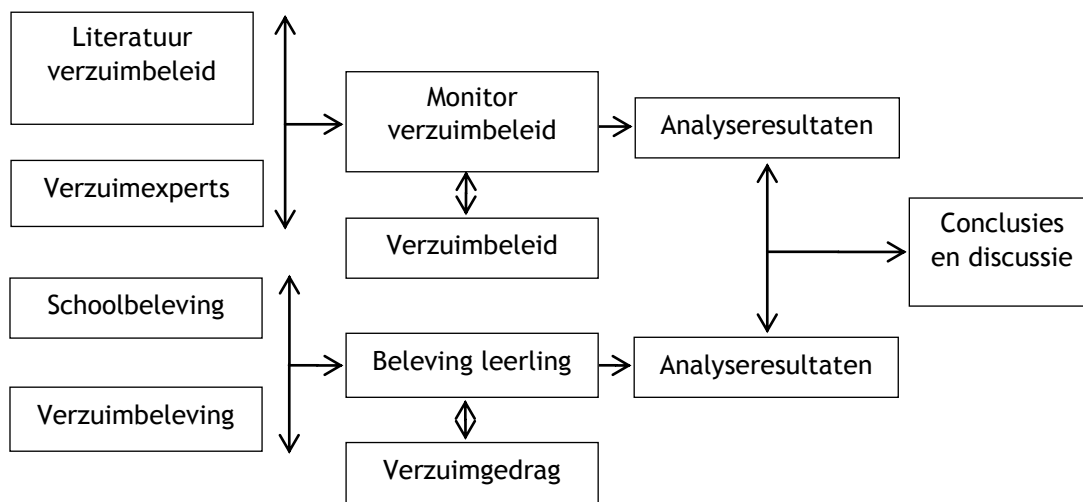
Literatuur verzuimbeleid

Verzuimexperts

Monitor verzuimbeleid

Verzuimbeleid

Analyseresultaten

Conclusies en discussie

Schoolbeleving

Verzuimbeleving

Beleving leerling

Verzuimgedrag

Analyseresultaten